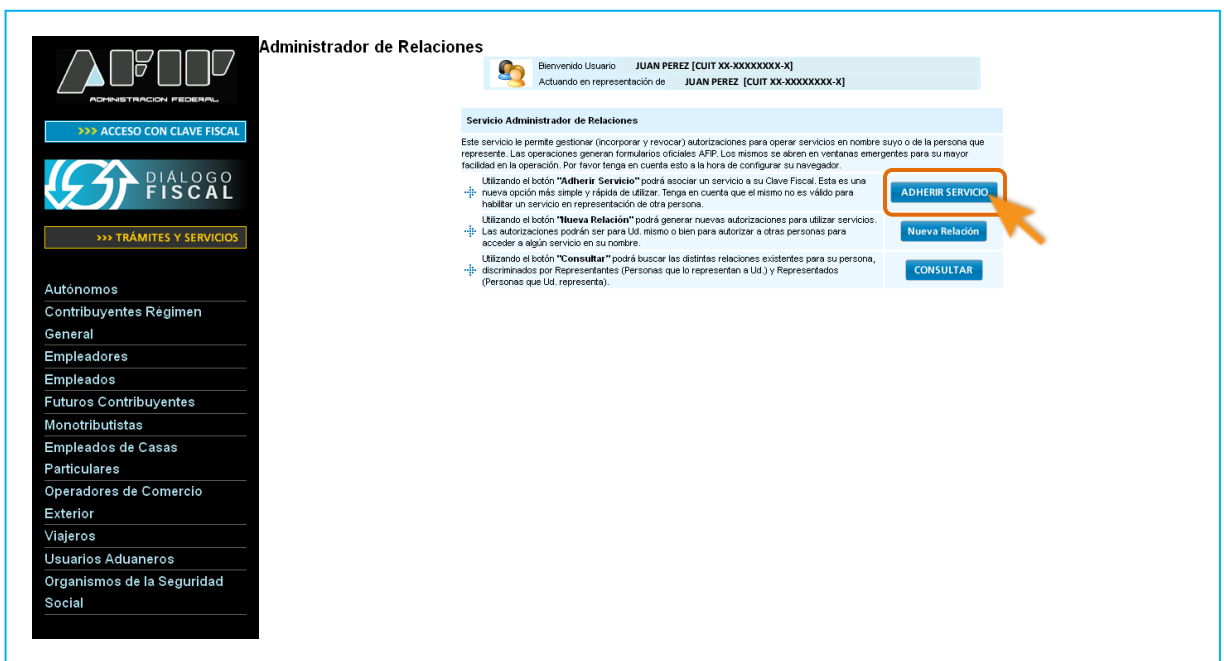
AFIP
ADMINISTRACION FEDERAL

>>> ACCESO CON CLAVE FISCAL

DIÁLOGO FISCAL

>>> TRÁMITES Y SERVICIOS

Autónomos
Contribuyentes Régimen General
Empleadores
Empleados
Futuros Contribuyentes
Monotributistas
Empleados de Casas Particulares
Operadores de Comercio Exterior
Viajeros
Usuarios Aduaneros
Organismos de la Seguridad Social

Administrador de Relaciones

Bienvenido Usuario JUAN PEREZ [CUIT XX-XXXXXXXX-X]
Actuando en representación de JUAN PEREZ [CUIT XX-XXXXXXXX-X]

Servicio Administrador de Relaciones

Este servicio le permite gestionar (incorporar y revocar) autorizaciones para operar servicios en nombre suyo o de la persona que represente. Las operaciones generan formularios oficiales AFIP. Los mismos se abren en ventanas emergentes para su mayor facilidad en la operación. Por favor tenga en cuenta esto a la hora de configurar su navegador.

Utilizando el botón "Adherir Servicio" podrá asociar un servicio a su Clave Fiscal. Esta es una nueva opción más simple y rápida de utilizar. Tenga en cuenta que el mismo no es válido para habilitar un servicio en representación de otra persona.

ADHERIR SERVICIO

Utilizando el botón "Nueva Relación" podrá generar nuevas autorizaciones para utilizar servicios. Las autorizaciones podrán ser para Ud. mismo o bien para autorizar a otras personas para acceder a algún servicio en su nombre.

Nueva Relación

Utilizando el botón "Consultar" podrá buscar las distintas relaciones existentes para su persona, discriminados por Representantes (Personas que lo representan a Ud.) y Representados (Personas que Ud. representa).

CONSULTAR